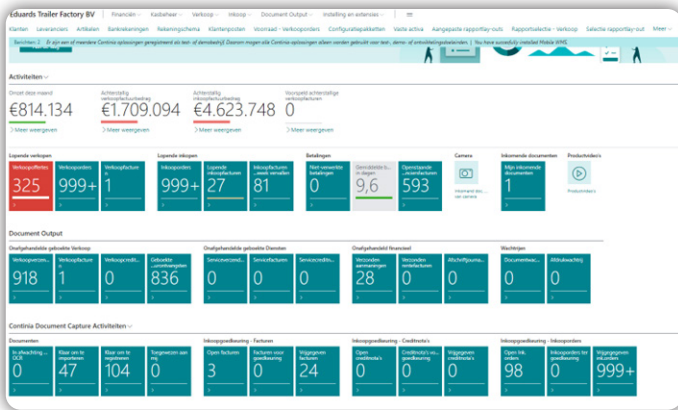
Eduards Trailer Factory BV | Financiën | Kasbeheer | Verkoop | Inkoop | Document Output | Instelling en extensies | ☰

Klanten | Leveranciers | Artikelen | Bankrekeningen | Rekeningschema | Klantenposten | Voorraad - Verkooporders | Configuratiepakketten | Vaste activa | Aangepaste rapportlay-outs | Rapportselectie - Verkoop | Selectie rapportlay-out | Meer

Berichten: 2 | Er zijn een of meerdere Continia-oplossingen geregistreerd als test- of demobedrijf. Daarom mogen alle Continia-oplossingen alleen worden gebruikt voor test-, demo- of ontwikkelingsdoeleinden. | You have succesfully installed Mobile WMS

Activiteiten

Omzet deze maand
€814.134
Meer weergeven

Achterstallig verkoopfactuurbedrag
€1.709.094
Meer weergeven

Achterstallig inkoopfactuurbedrag
€4.623.748
Meer weergeven

Voorspelt achterstallige verkoopfacturen
0

Lopende verkopen
Verkoopoffertes 325
Verkooporders 999+
Verkoopfacturen 1

Lopende inkopen
Inkooporders 999+
Lopende inkoopfacturen 27
Inkoopfacturen ...weldt vervallen 81

Betalingen
Niet verwerkte betalingen 0
Gereconcilieerde in dagen 9,6
Openstaande ...ontfacturen 593

Camera
Inkomend doc... van camera

Inkomende documenten
Mijn inkomende documenten 1

Productvideo's
Productvideo's

Document Output

Onafgehandelde geboekte Verkoop
Verkoopverzend... 918
Verkoopfacturen 1
Verkoopcredit... 0
Geboekte ...uuraanmaningen 836

Onafgehandelde geboekte Diensten
Serviceverzend... 0
Servicefacturen 0
Servicecredit... 0

Onafgehandeld financieel
Verzonden aanmaningen 28
Verzonden rentefacturen 0
Afschriftgunning... 0

Wachtrijen
Documentwac... 0
Afdrukwachtrij 0

Continia Document Capture Activiteiten

Documenten
In afwachting ... OCR 0
Klaar om te importeren 47
Klaar om te registreren 104
Toegewezen aan mij 0

Inkoopgoedkeuring - Facturen
Open facturen 3
Facturen voor goedkeuring 0
Vrijgegeven facturen 24

Inkoopgoedkeuring - Creditnota's
Open creditnota's 0
Creditnota's voor goedkeuring 0
Vrijgegeven creditnota's 0

Inkoopgoedkeuring - Inkooporders
Open ink. orders 98
Inkooporders ter goedkeuring 0
Vrijgegeven ink.orders 999+